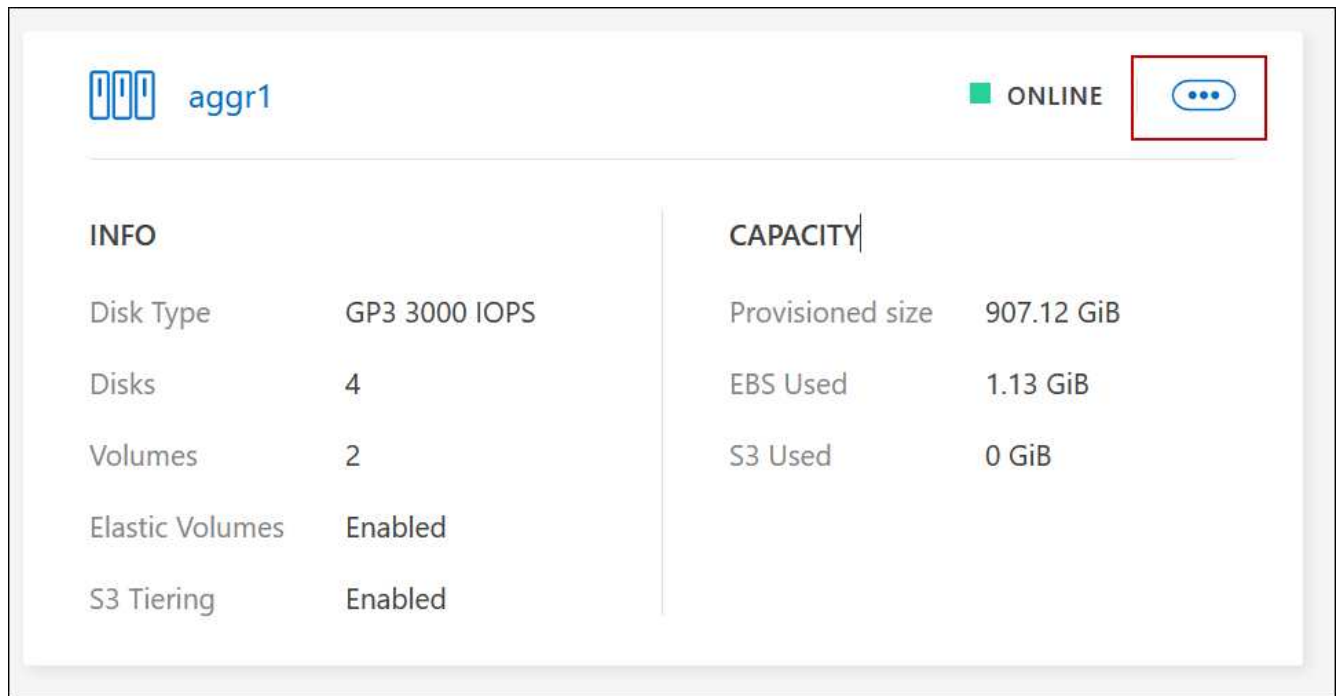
aggr1

ONLINE

•••

INFO

| | |
|---|---|
| Disk Type | GP3 3000 IOPS |
| Disks | 4 |
| Volumes | 2 |
| Elastic Volumes | Enabled |
| S3 Tiering | Enabled |

CAPACITY

| | |
|---|---|
| Provisioned size | 907.12 GiB |
| EBS Used | 1.13 GiB |
| S3 Used | 0 GiB |